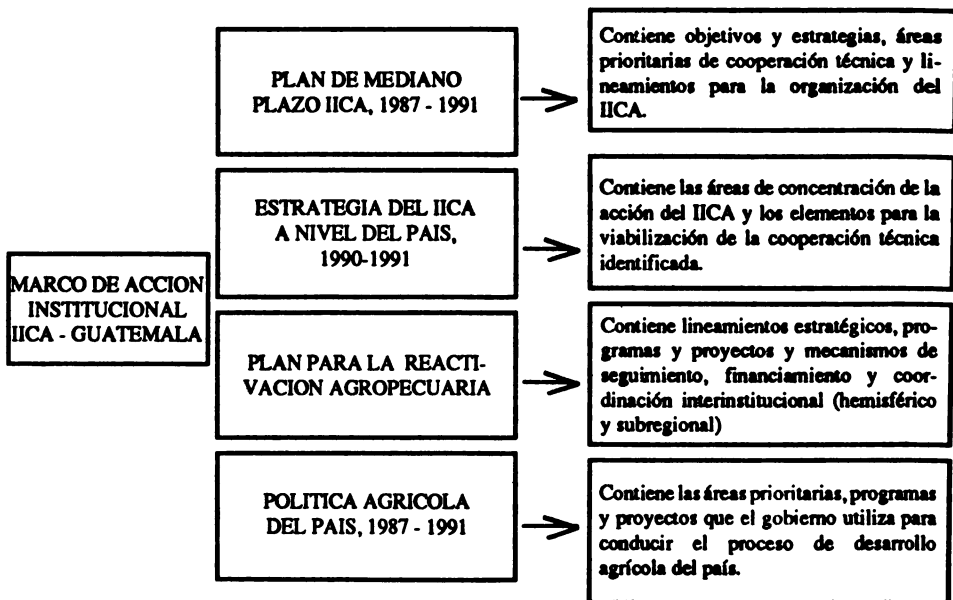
MARCO DE ACCION INSTITUCIONAL IICA - GUATEMALA

PLAN DE MEDIANO PLAZO IICA, 1987 - 1991

Contiene objetivos y estrategias, áreas prioritarias de cooperación técnica y lineamientos para la organización del IICA.

ESTRATEGIA DEL IICA A NIVEL DEL PAIS, 1990-1991

Contiene las áreas de concentración de la acción del IICA y los elementos para la viabilización de la cooperación técnica identificada.

PLAN PARA LA REACTIVACION AGROPECUARIA

Contiene lineamientos estratégicos, programas y proyectos y mecanismos de seguimiento, financiamiento y coordinación interinstitucional (hemisférico y subregional)

POLITICA AGRICOLA DEL PAIS, 1987 - 1991

Contiene las áreas prioritarias, programas y proyectos que el gobierno utiliza para conducir el proceso de desarrollo agrícola del país.